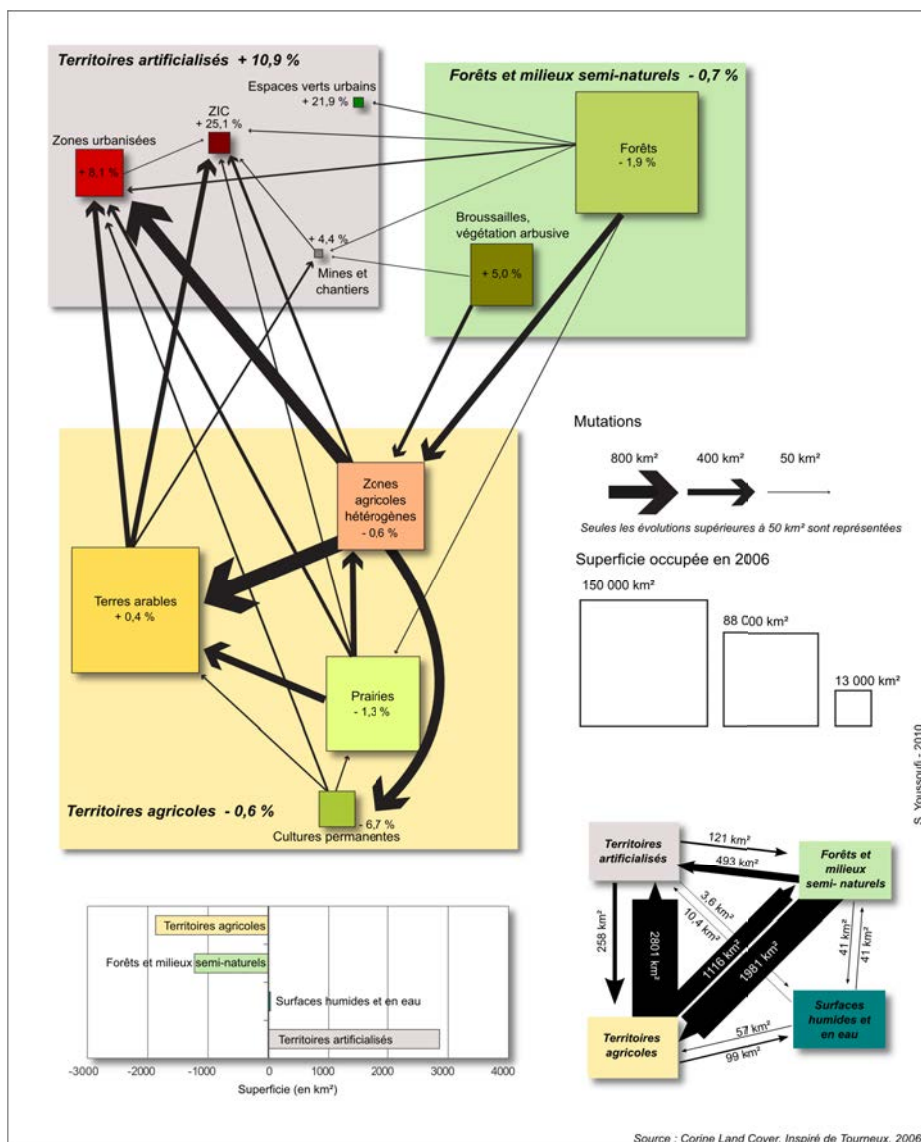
Territoires artificialisés + 10,9 %

Espaces verts urbains + 21,9 %

ZIC + 25,1 %

Zones urbanisées + 8,1 %

+ 4,4 %

Mines et chantiers

Forêts et milieux semi-naturels - 0,7 %

Forêts - 1,9 %

Broussailles, végétation arbusive

+ 5,0 %

Mutations

800 km²

400 km²

50 km²

Seules les évolutions supérieures à 50 km² sont représentées

Superficie occupée en 2006

150 000 km²

88 000 km²

13 000 km²

Zones agricoles hétérogènes - 0,6 %

Terres arables + 0,4 %

Prairies - 1,3 %

- 6,7 %

Cultures permanentes

Territoires agricoles - 0,6 %

S. Youssoufi - 2010

Territoires artificialisés

121 km²

493 km²

Forêts et milieux semi- naturels

3,6 km²

10,4 km²

258 km²

2801 km²

1116 km²

1981 km²

41 km²

41 km²

Surfaces humides et en eau

57 km²

99 km²

Territoires agricoles

Territoires agricoles

Forêts et milieux semi-naturels

Surfaces humides et en eau

Territoires artificialisés

-3000 -2000 -1000 0 1000 2000 3000 4000

Superficie (en km²)

Source : Corine Land Cover. Inspiré de Tourneux, 2006